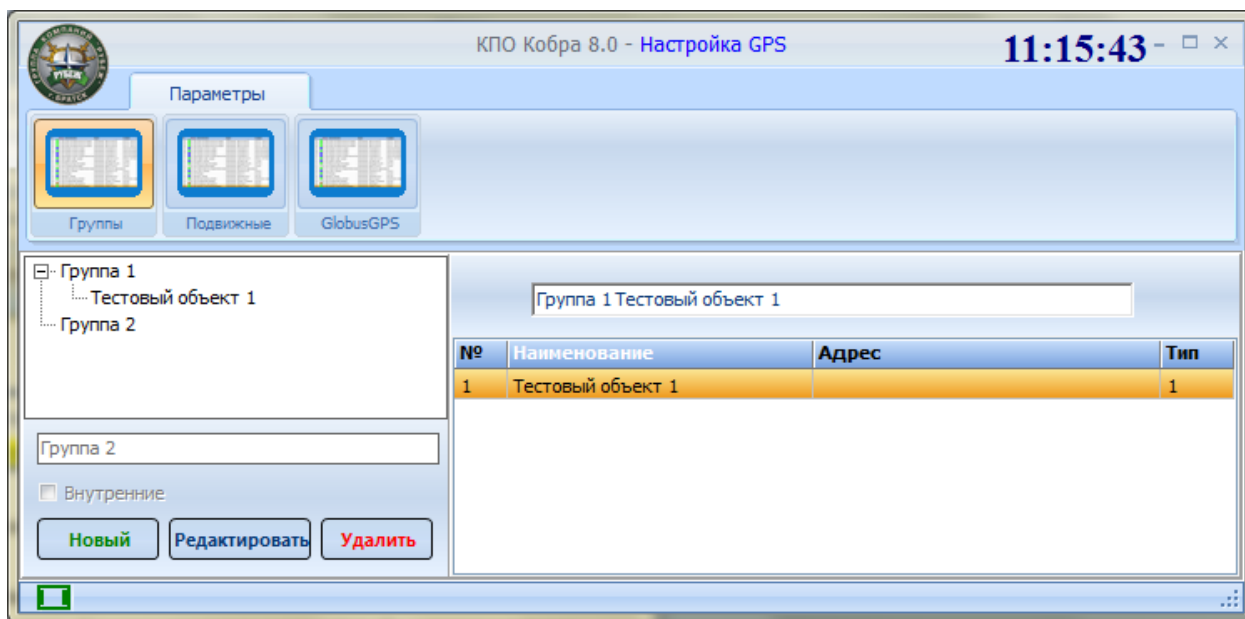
КПО Кобра 8.0 - Настройка GPS

11:15:43

Параметры

Группы

Подвижные

GlobusGPS

Группа 1
Тестовый объект 1
Группа 2

Группа 2

Внутренние

Новый

Редактировать

Удалить

Группа 1 Тестовый объект 1

| № | Наименование | Адрес | Тип |
|---|---|---|---|
| 1 | Тестовый объект 1 | | 1 |